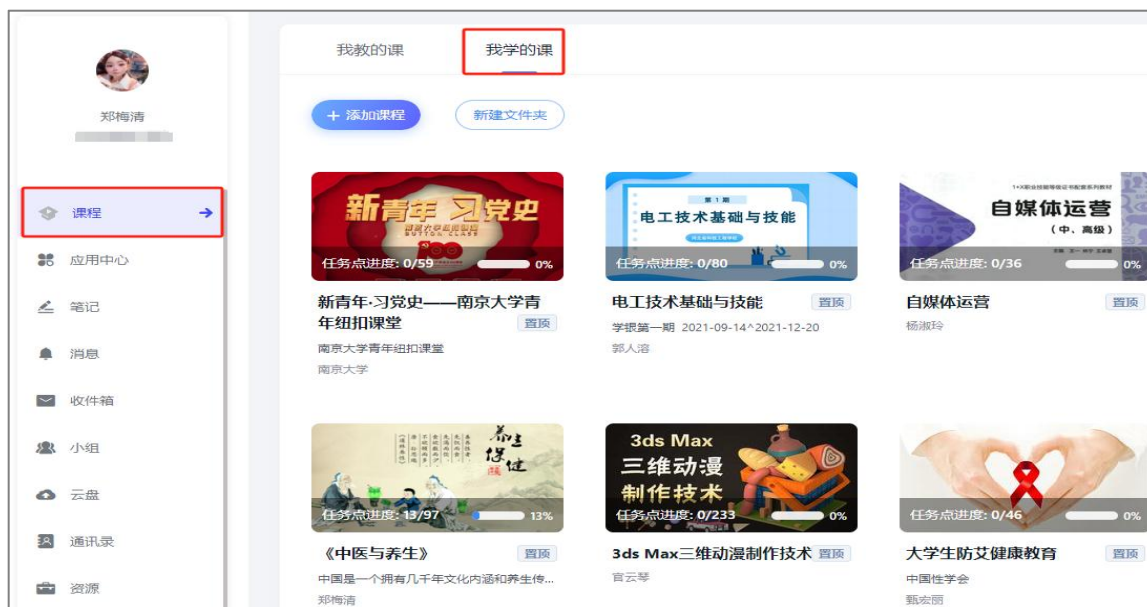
郑梅清

课程
应用中心
笔记
消息
收件箱
小组
云盘
通讯录
资源

我教的课
我学的课

+ 添加课程
新建文件夹

新青年 习党史
任务点进度: 0/59 0%
新青年·习党史——南京大学青年纽扣课堂
置顶
南京大学青年纽扣课堂
南京大学

第1期
电工技术基础与技能
任务点进度: 0/80 0%
电工技术基础与技能
置顶
学银第一期 2021-09-14^2021-12-20
郭人溶

自媒体运营
(中、高级)
任务点进度: 0/36 0%
自媒体运营
置顶
杨淑玲

养生保健
任务点进度: 13/97 13%
《中医与养生》
置顶
中国是一个拥有几千年文化内涵和养生传...
郑梅清

3ds Max
三维动漫
制作技术
任务点进度: 0/233 0%
3ds Max三维动漫制作技术
置顶
官云琴

任务点进度: 0/46 0%
大学生防艾健康教育
置顶
中国性学会
甄宏丽